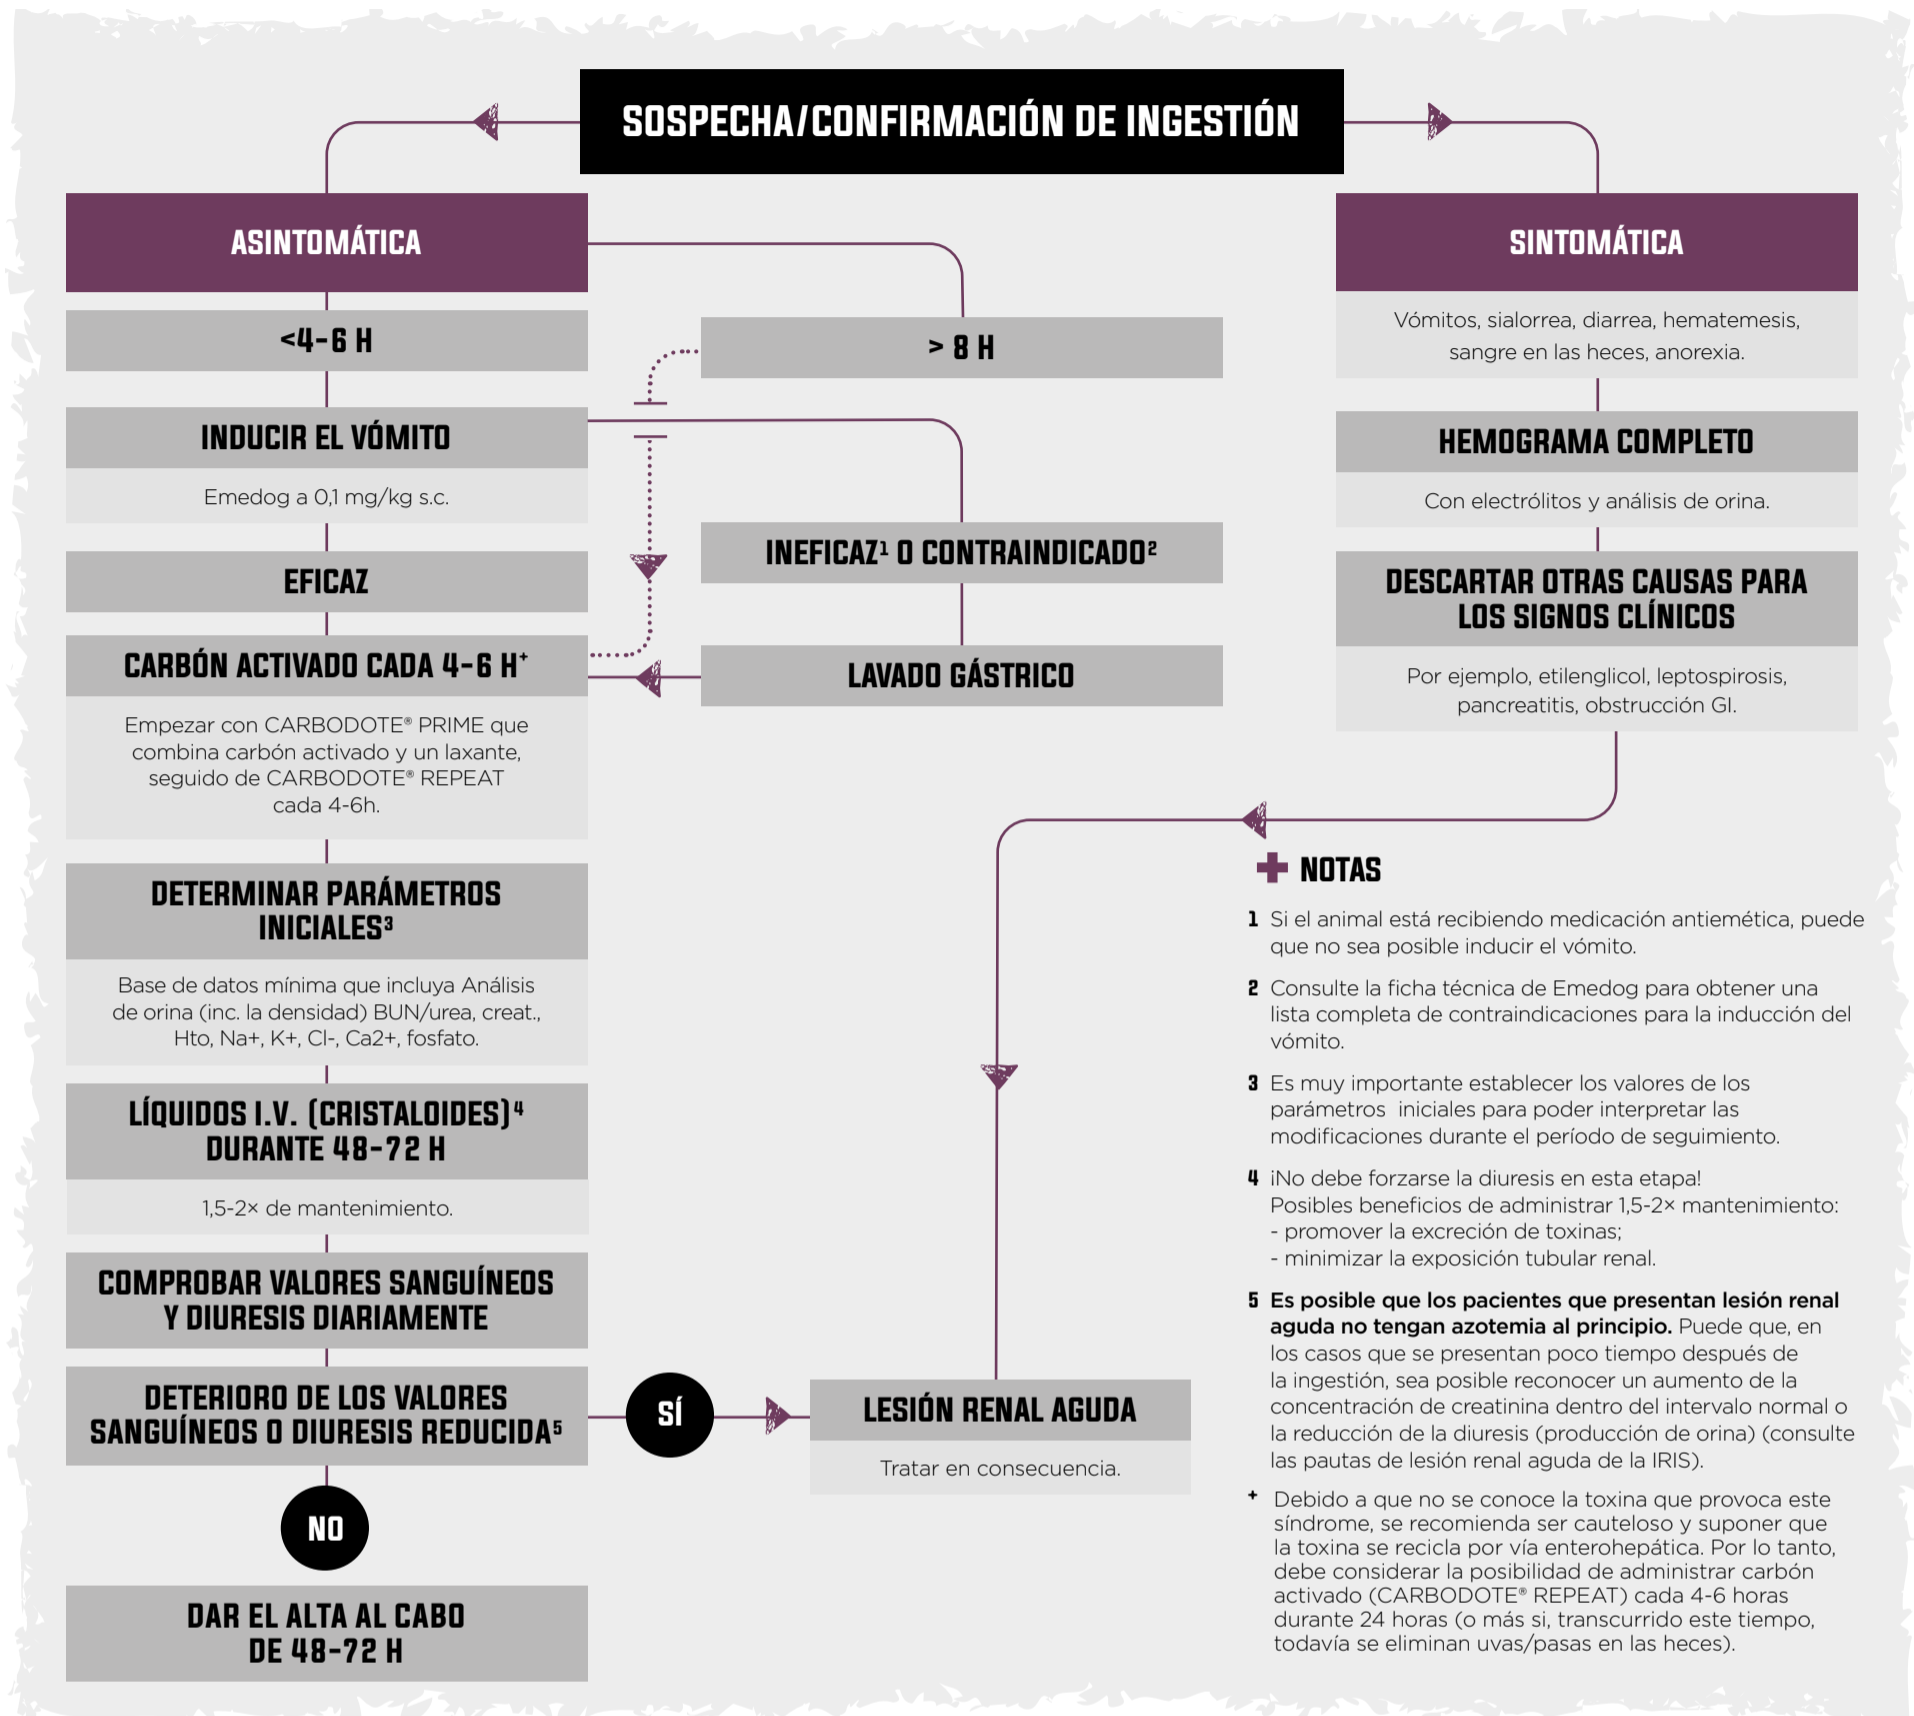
SOSPECHA/CONFIRMACIÓN DE INGESTIÓN

ASINTOMÁTICA

<4-6 H

INDUCIR EL VÓMITO

Emedog a 0,1 mg/kg s.c.

EFICAZ

CARBÓN ACTIVADO CADA 4-6 H⁺

Empezar con CARBODOTE® PRIME que combina carbón activado y un laxante, seguido de CARBODOTE® REPEAT cada 4-6h.

DETERMINAR PARÁMETROS INICIALES³

Base de datos mínima que incluya Análisis de orina (inc. la densidad) BUN/urea, creat., Hto, Na+, K+, Cl-, Ca2+, fosfato.

LÍQUIDOS I.V. (CRISTALOIDES)⁴ DURANTE 48-72 H

1,5-2× de mantenimiento.

COMPROBAR VALORES SANGUÍNEOS Y DIURESIS DIARIAMENTE

DETERIORO DE LOS VALORES SANGUÍNEOS O DIURESIS REDUCIDA⁵

NO

DAR EL ALTA AL CABO DE 48-72 H

> 8 H

INEFICAZ¹ O CONTRAINDICADO²

LAVADO GÁSTRICO

SÍ

LESIÓN RENAL AGUDA

Tratar en consecuencia.

SINTOMÁTICA

Vómitos, sialorrea, diarrea, hematemesis, sangre en las heces, anorexia.

HEMOGRAMA COMPLETO

Con electrólitos y análisis de orina.

DESCARTAR OTRAS CAUSAS PARA LOS SIGNOS CLÍNICOS

Por ejemplo, etilenglicol, leptospirosis, pancreatitis, obstrucción GI.

NOTAS

1 Si el animal está recibiendo medicación antiemética, puede que no sea posible inducir el vómito.

2 Consulte la ficha técnica de Emedog para obtener una lista completa de contraindicaciones para la inducción del vómito.

3 Es muy importante establecer los valores de los parámetros iniciales para poder interpretar las modificaciones durante el período de seguimiento.

4 ¡No debe forzarse la diuresis en esta etapa! Posibles beneficios de administrar 1,5-2× mantenimiento:
- promover la excreción de toxinas;
- minimizar la exposición tubular renal.

5 Es posible que los pacientes que presentan lesión renal aguda no tengan azotemia al principio. Puede que, en los casos que se presentan poco tiempo después de la ingestión, sea posible reconocer un aumento de la concentración de creatinina dentro del intervalo normal o la reducción de la diuresis (producción de orina) (consulte las pautas de lesión renal aguda de la IRIS).

+ Debido a que no se conoce la toxina que provoca este síndrome, se recomienda ser cauteloso y suponer que la toxina se recicla por vía enterohepática. Por lo tanto, debe considerar la posibilidad de administrar carbón activado (CARBODOTE® REPEAT) cada 4-6 horas durante 24 horas (o más si, transcurrido este tiempo, todavía se eliminan uvas/pasas en las heces).